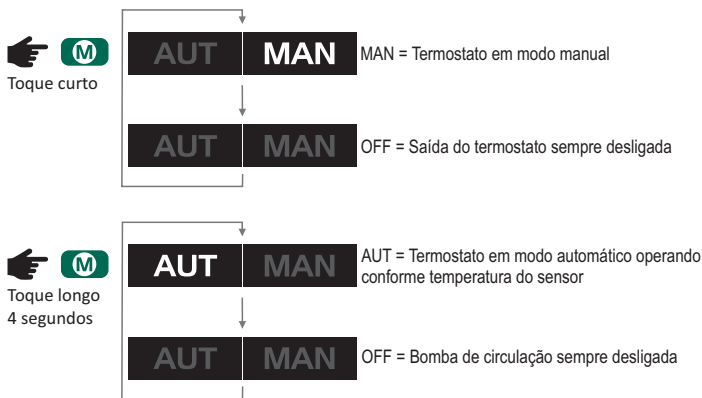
M
Toque curto

AUT MAN
MAN = Termostato em modo manual

AUT MAN
OFF = Saída do termostato sempre desligada

M
Toque longo 4 segundos

AUT MAN
AUT = Termostato em modo automático operando conforme temperatura do sensor

AUT MAN
OFF = Bomba de circulação sempre desligada